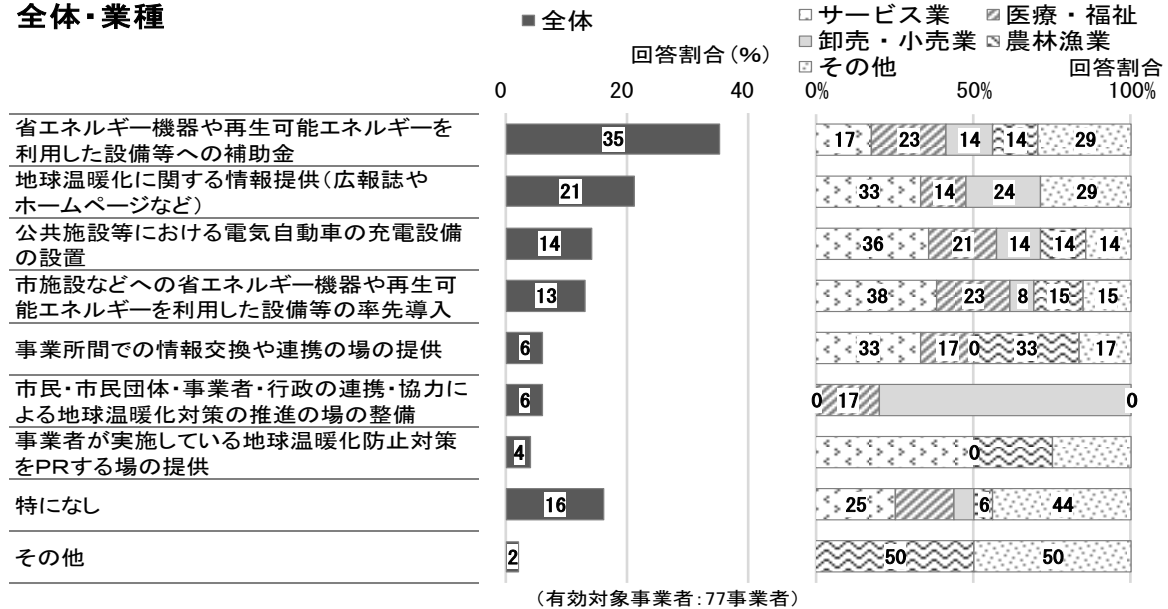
全体・業種

■全体

回答割合（%）

0 20 40

□サービス業 ▨医療・福祉 ■卸売・小売業 ▧農林漁業 ⊡その他

回答割合

0% 50% 100%

| 項目 | 全体 | 業種別 |
|---|---|---|
| 省エネルギー機器や再生可能エネルギーを利用した設備等への補助金 | 35 | 17 23 14 14 29 |
| 地球温暖化に関する情報提供（広報誌やホームページなど） | 21 | 33 14 24 29 |
| 公共施設等における電気自動車の充電設備の設置 | 14 | 36 21 14 14 14 |
| 市施設などへの省エネルギー機器や再生可能エネルギーを利用した設備等の率先導入 | 13 | 38 23 8 15 15 |
| 事業所間での情報交換や連携の場の提供 | 6 | 33 17 0 33 17 |
| 市民・市民団体・事業者・行政の連携・協力による地球温暖化対策の推進の場の整備 | 6 | 0 17 0 |
| 事業者が実施している地球温暖化防止対策をPRする場の提供 | 4 | 0 |
| 特になし | 16 | 25 6 44 |
| その他 | 2 | 50 50 |

（有効対象事業者：77事業者）